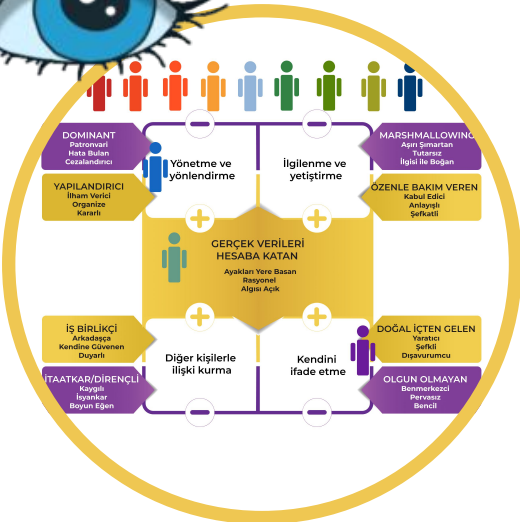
DOMINANT
Patronvari
Hata Bulan
Cezalandırıcı

Yönetme ve yönlendirme

İlgilenme ve yetiştirme

MARSHMALLOWING
Aşırı Şımartan
Tutarsız
İlgisi İle Boğan

YAPILANDIRICI
İlham Verici
Organize
Kararlı

ÖZENLE BAKIM VEREN
Kabul Edici
Anlayışlı
Şefkatli

GERÇEK VERİLERİ HESABA KATAN
Ayakları Yere Basan
Rasyonel
Algısı Açık

İŞ BİRLİKÇİ
Arkadaşça
Kendine Güvenen
Duyarlı

DOĞAL İÇTEN GELEN
Yaratıcı
Şefkli
Dışavurumcu

Diğer kişilerle ilişki kurma

Kendini ifade etme

İTAATKAR/DİRENÇLİ
Kaygılı
İsyankar
Boyun Eğen

OLGUN OLMAYAN
Benmerkezci
Pervasız
Bencil